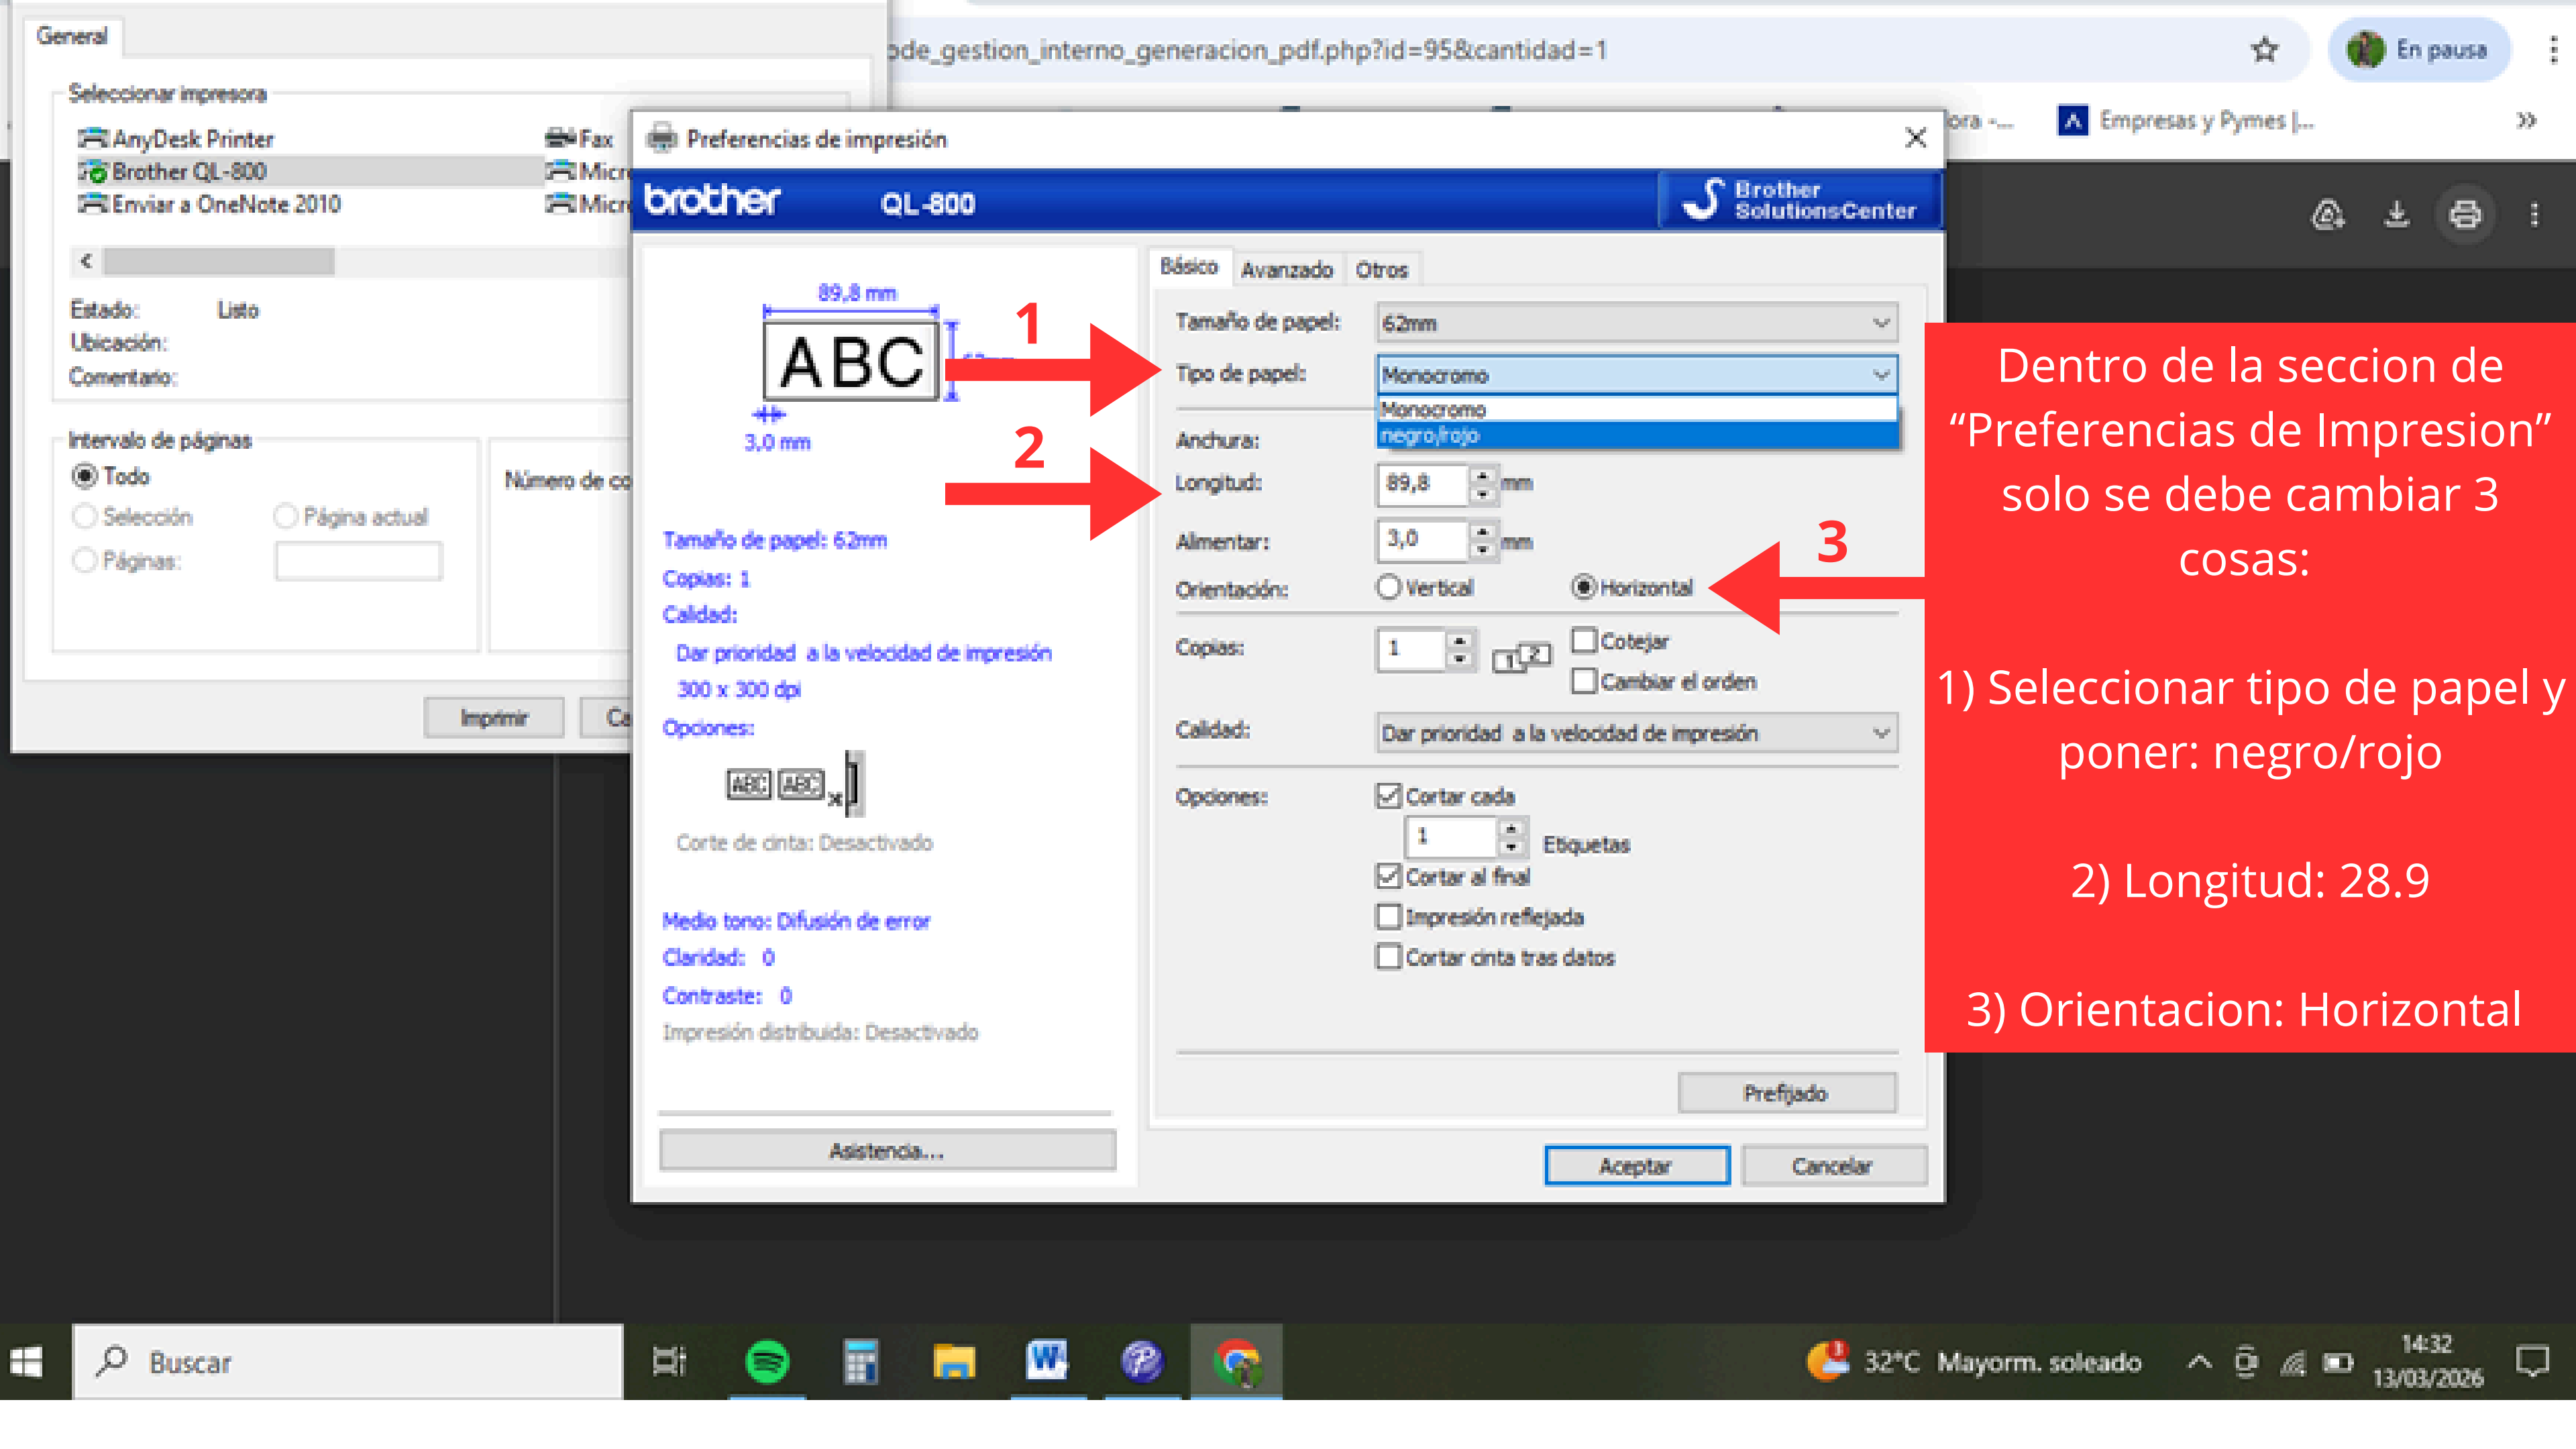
General

Seleccionar impresora

AnyDesk Printer
Brother QL-800
Enviar a OneNote 2010
Fax
Micr
Micr

Estado: Listo
Ubicación:
Comentario:

Intervalo de páginas
Todo
Selección
Página actual
Páginas:

Número de co

Imprimir
Ca

ode_gestion_interno_generacion_pdf.php?id=95&cantidad=1

En pausa

ora -...
Empresas y Pymes |...

Preferencias de impresión

brother QL-800
Brother SolutionsCenter

89,8 mm
ABC
62 mm
3,0 mm

1
2
3

Tamaño de papel: 62mm
Copias: 1
Calidad:
Dar prioridad a la velocidad de impresión
300 x 300 dpi
Opciones:
Corte de cinta: Desactivado

Medio tono: Difusión de error
Claridad: 0
Contraste: 0
Impresión distribuida: Desactivado

Asistencia...

Básico Avanzado Otros

Tamaño de papel: 62mm
Tipo de papel: Monocromo
Monocromo
negro/rojo
Anchura:
Longitud: 89,8 mm
Alimentar: 3,0 mm
Orientación: Vertical Horizontal
Copias: 1 Cotejar Cambiar el orden
Calidad: Dar prioridad a la velocidad de impresión
Opciones: Cortar cada
1 Etiquetas
Cortar al final
Impresión reflejada
Cortar cinta tras datos

Prefijado

Aceptar Cancelar

Dentro de la seccion de “Preferencias de Impresion” solo se debe cambiar 3 cosas:

1) Seleccionar tipo de papel y poner: negro/rojo

2) Longitud: 28.9

3) Orientacion: Horizontal

Buscar

32°C Mayorm. soleado
14:32
13/03/2026